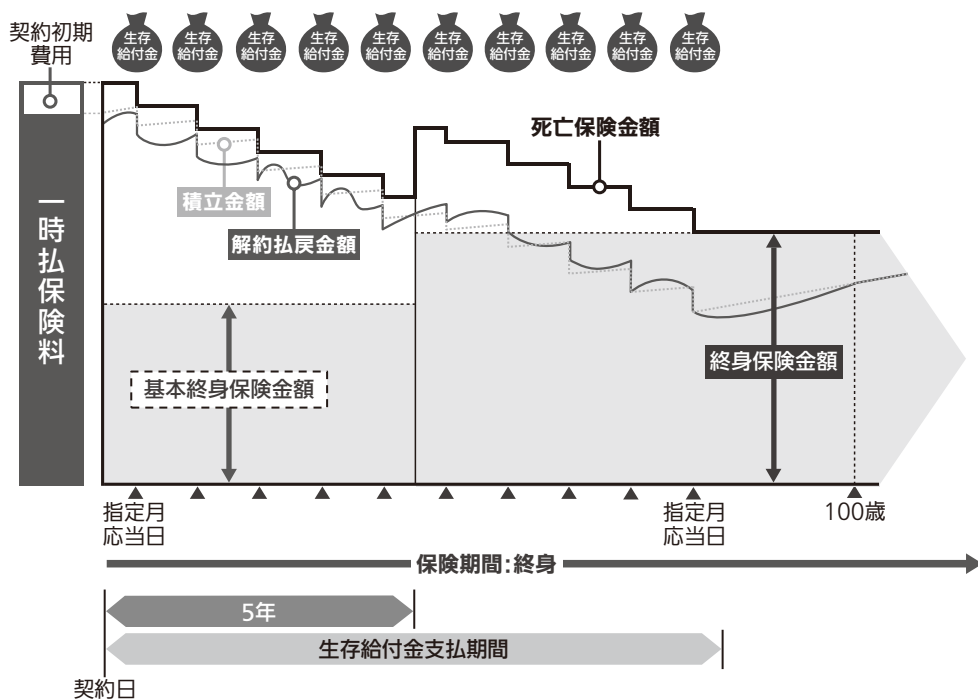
契約初期費用

生存給付金 生存給付金 生存給付金 生存給付金 生存給付金 生存給付金 生存給付金 生存給付金 生存給付金 生存給付金

一時払保険料

死亡保険金額

積立金額

解約払戻金額

基本終身保険金額

終身保険金額

指定月応当日

指定月応当日

100歳

保険期間:終身

5年

生存給付金支払期間

契約日